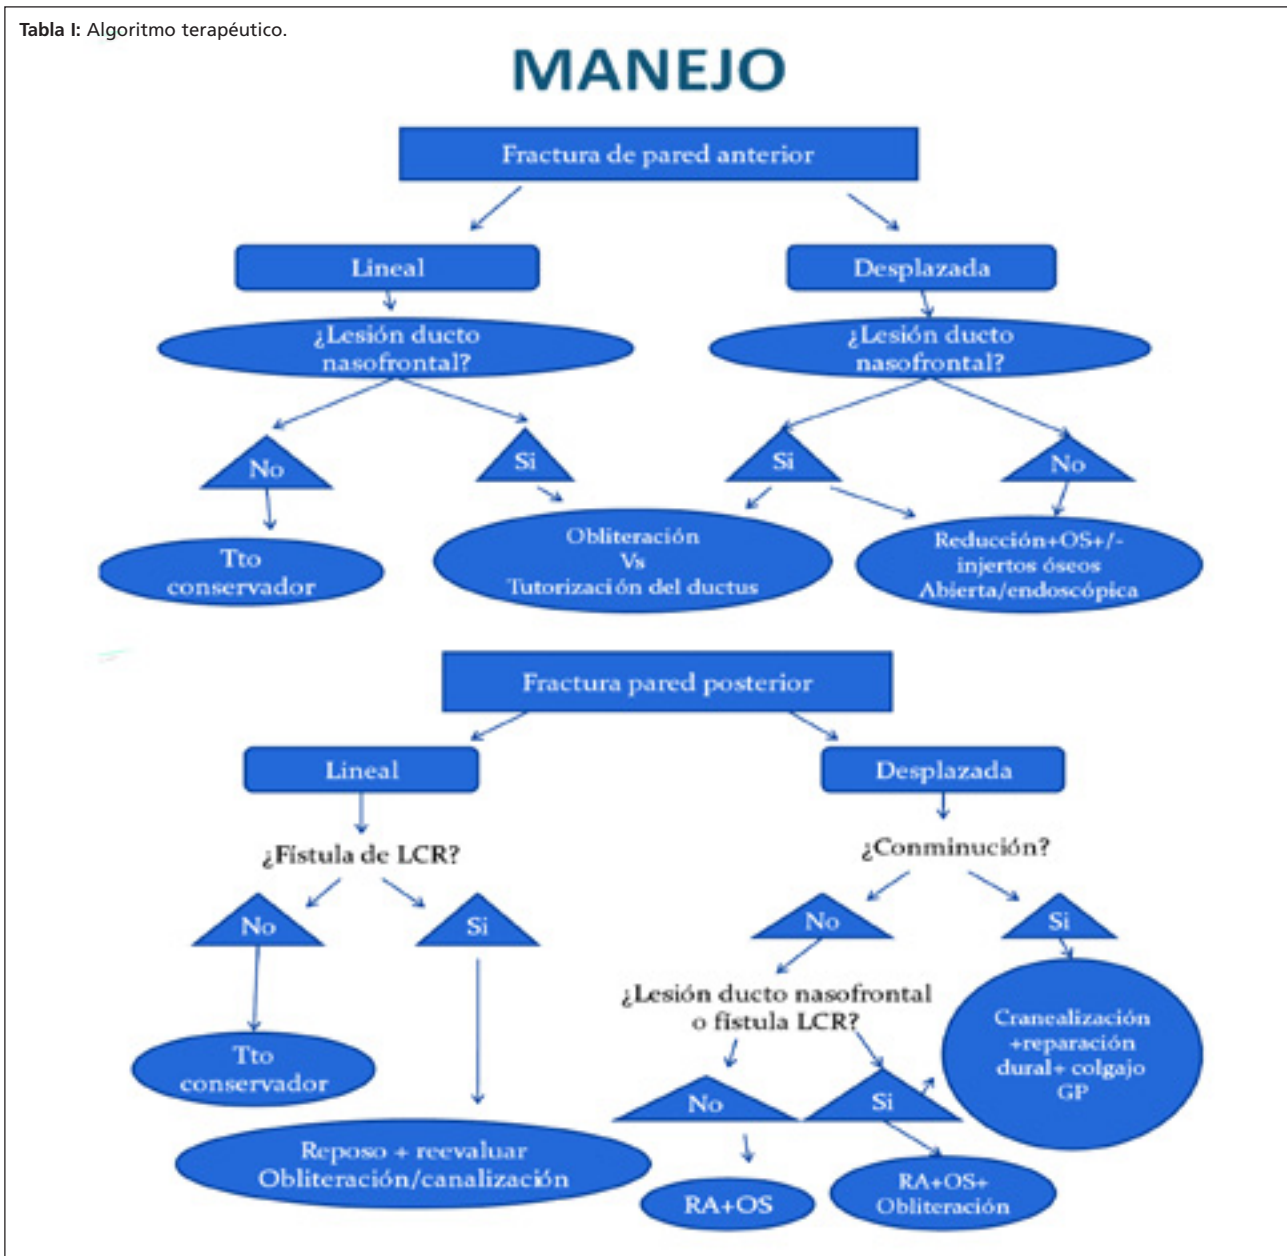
**Tabla I:** Algoritmo terapéutico.

MANEJO

Fractura de pared anterior

Lineal

¿Lesión ducto nasofrontal?

No

Tto conservador

Si

Desplazada

¿Lesión ducto nasofrontal?

Si

Obliteración Vs Tutorización del ductus

No

Reducción+OS+/- injertos óseos Abierta/endoscópica

Fractura pared posterior

Lineal

¿Fístula de LCR?

No

Tto conservador

Si

Reposo + reevaluar Obliteración/canalización

Desplazada

¿Conminución?

No

¿Lesión ducto nasofrontal o fístula LCR?

No

RA+OS

Si

RA+OS+ Obliteración

Si

Cranealización +reparación dural+ colgajo GP